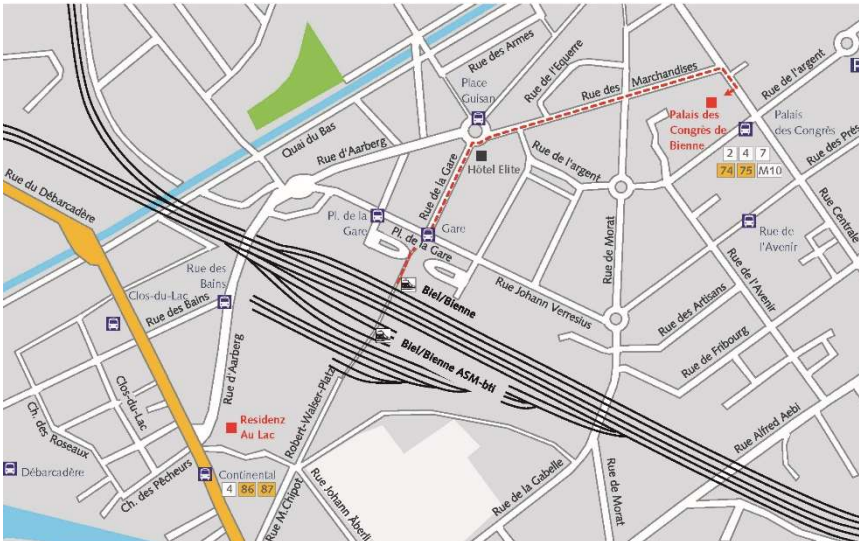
Rue des Armes
Place Guisan
Rue de l'Equerre
Rue des Marchandises
Rue de l'argent
Palais des Congrès de Bienne
Palais des Congrès
Rue des Pres
Quai du Bas
Rue d'Aarberg
Rue de la Gare
Hôtel Elite
Rue de l'argent
2 4 7
74 75 M10
Rue Centrale
Rue du Débarcadère
Pl. de la Gare
Gare
Pl. de la Gare
Rue de Morat
Rue de l'Avenir
Rue de l'Avenir
Rue des Bains
Clos-du-Lac
Rue des Bains
Biel/Bienne
Rue Johann Verresius
Rue des Artisans
Biel/Bienne ASM-bti
Rue de Fribourg
Clos-du-Lac
Rue d'Aarberg
Robert-Walser-Platz
Ch. des Roseaux
Residenz Au Lac
Rue Alfred Aebi
Débarcadère
Continental
4 86 87
Ch. des Pêcheurs
Rue M.Chipot
Rue Johann Aberli
Rue de la Gabelle
Rue de Morat